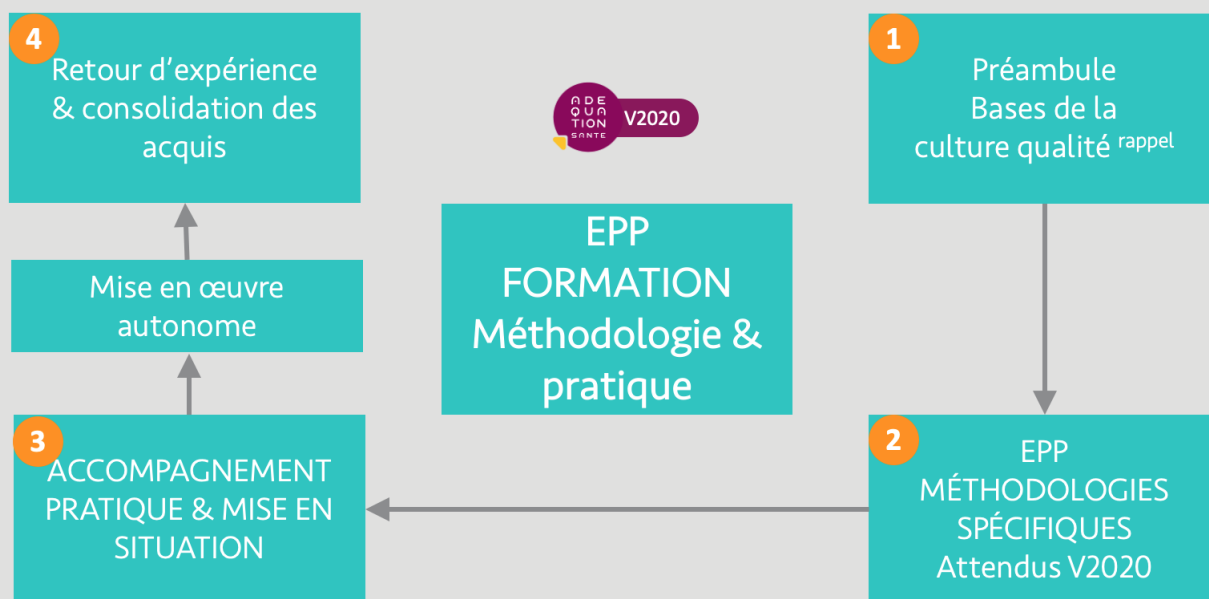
1
Préambule
Bases de la culture qualité rappel

2
EPP
MÉTHODOLOGIES SPÉCIFIQUES
Attendus V2020

3
ACCOMPAGNEMENT PRATIQUE & MISE EN SITUATION

Mise en œuvre autonome

4
Retour d'expérience & consolidation des acquis

ADE QUA TION SANTE V2020

EPP
FORMATION
Méthodologie & pratique